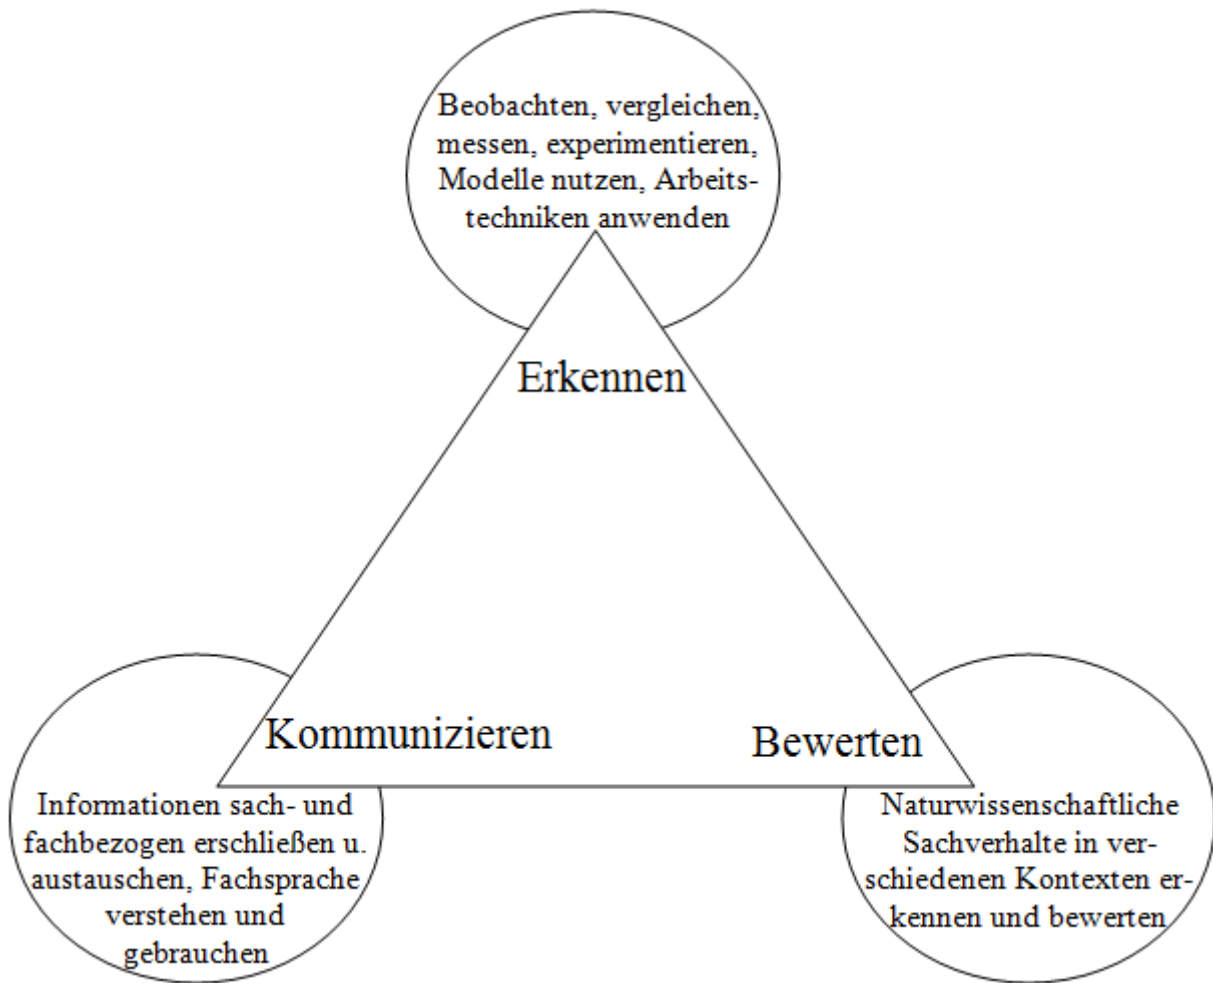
Beobachten, vergleichen, messen, experimentieren, Modelle nutzen, Arbeitstechniken anwenden

Erkennen

Kommunizieren

Bewerten

Informationen sach- und fachbezogen erschließen u. austauschen, Fachsprache verstehen und gebrauchen

Naturwissenschaftliche Sachverhalte in verschiedenen Kontexten erkennen und bewerten